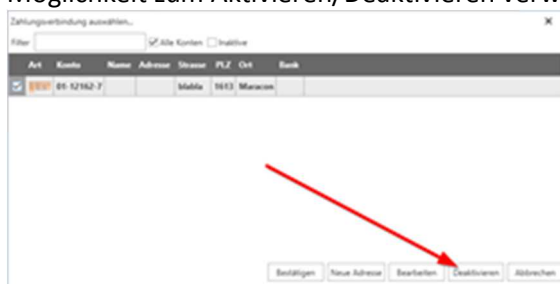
Möglichkeit zum Aktivieren/Deaktivieren verw

Zahlungsverbindung auswählen...

×

Filter

Alle Konten Inaktive

| | Art | Konto | Name | Adresse | Strasse | PLZ | Ort | Bank |
|---|---|---|---|---|---|---|---|---|
| ☑ | ESR | 01-12162-7 | | | blabla | 1613 | Maracon | |

Bestätigen Neue Adresse Bearbeiten Deaktivieren Abbrechen